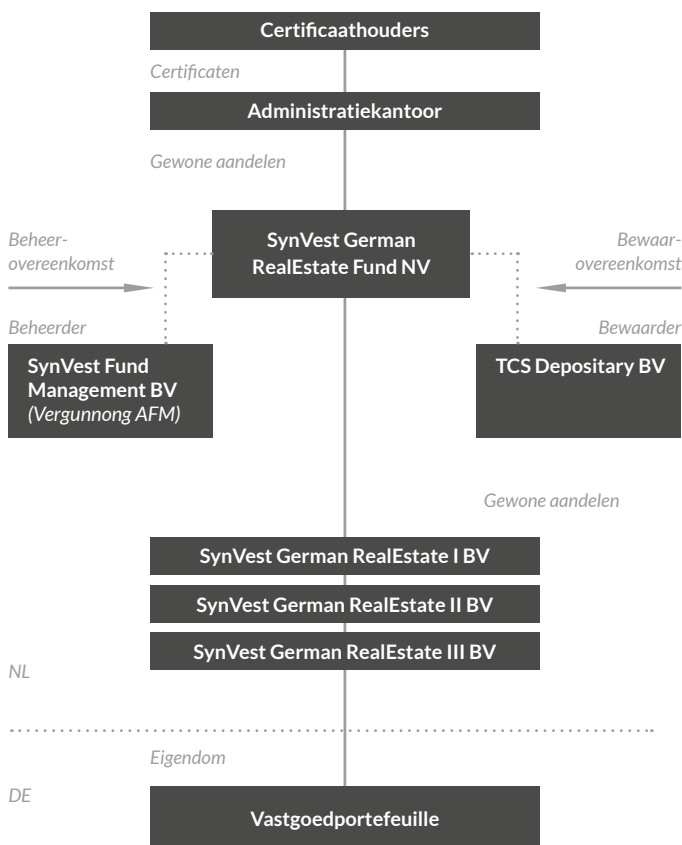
Certificaathouders

Certificaten

Administratiekantoor

Gewone aandelen

Beheer-overeenkomst

SynVest German RealEstate Fund NV

Bewaar-overeenkomst

Beheerder

Bewaarder

SynVest Fund Management BV
(Vergunnong AFM)

TCS Depositary BV

Gewone aandelen

SynVest German RealEstate I BV

SynVest German RealEstate II BV

SynVest German RealEstate III BV

NL

Eigendom

DE

Vastgoedportefeuille